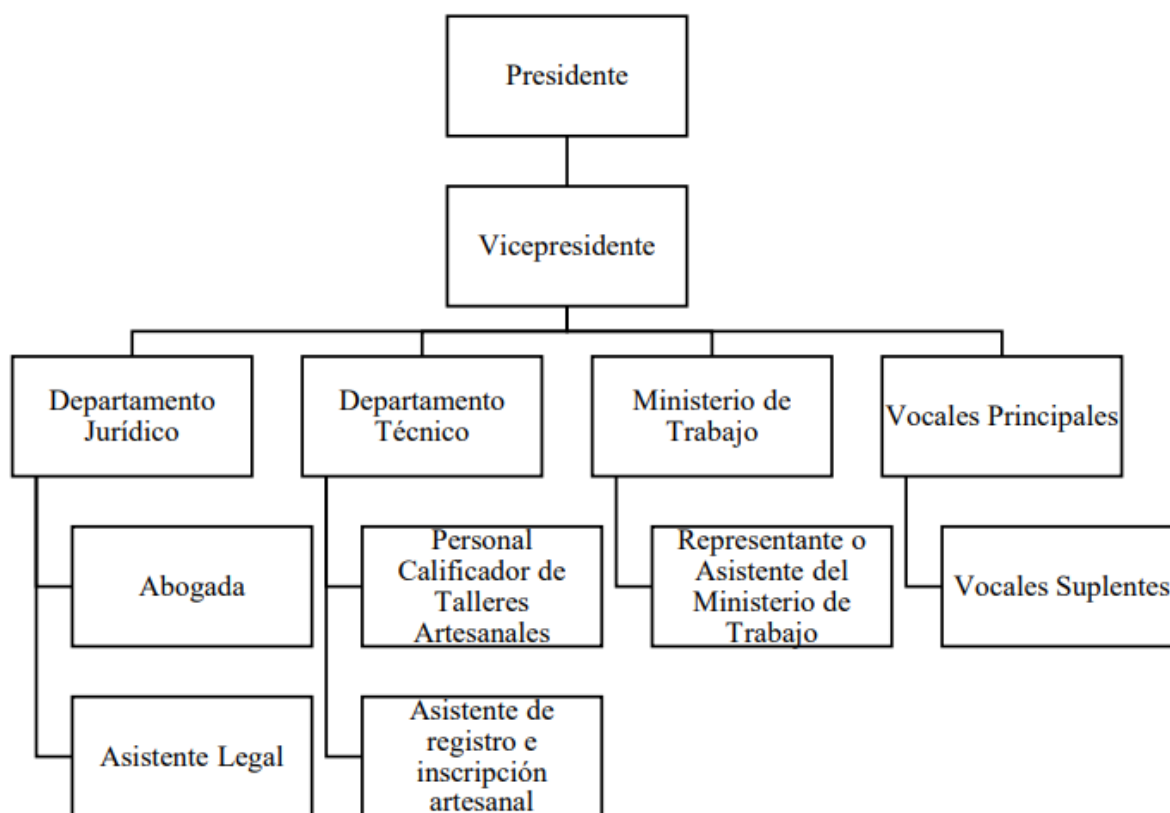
Presidente

Vicepresidente

Departamento Jurídico

Departamento Técnico

Ministerio de Trabajo

Vocales Principales

Abogada

Personal Calificador de Talleres Artesanales

Representante o Asistente del Ministerio de Trabajo

Vocales Suplentes

Asistente Legal

Asistente de registro e inscripción artesanal